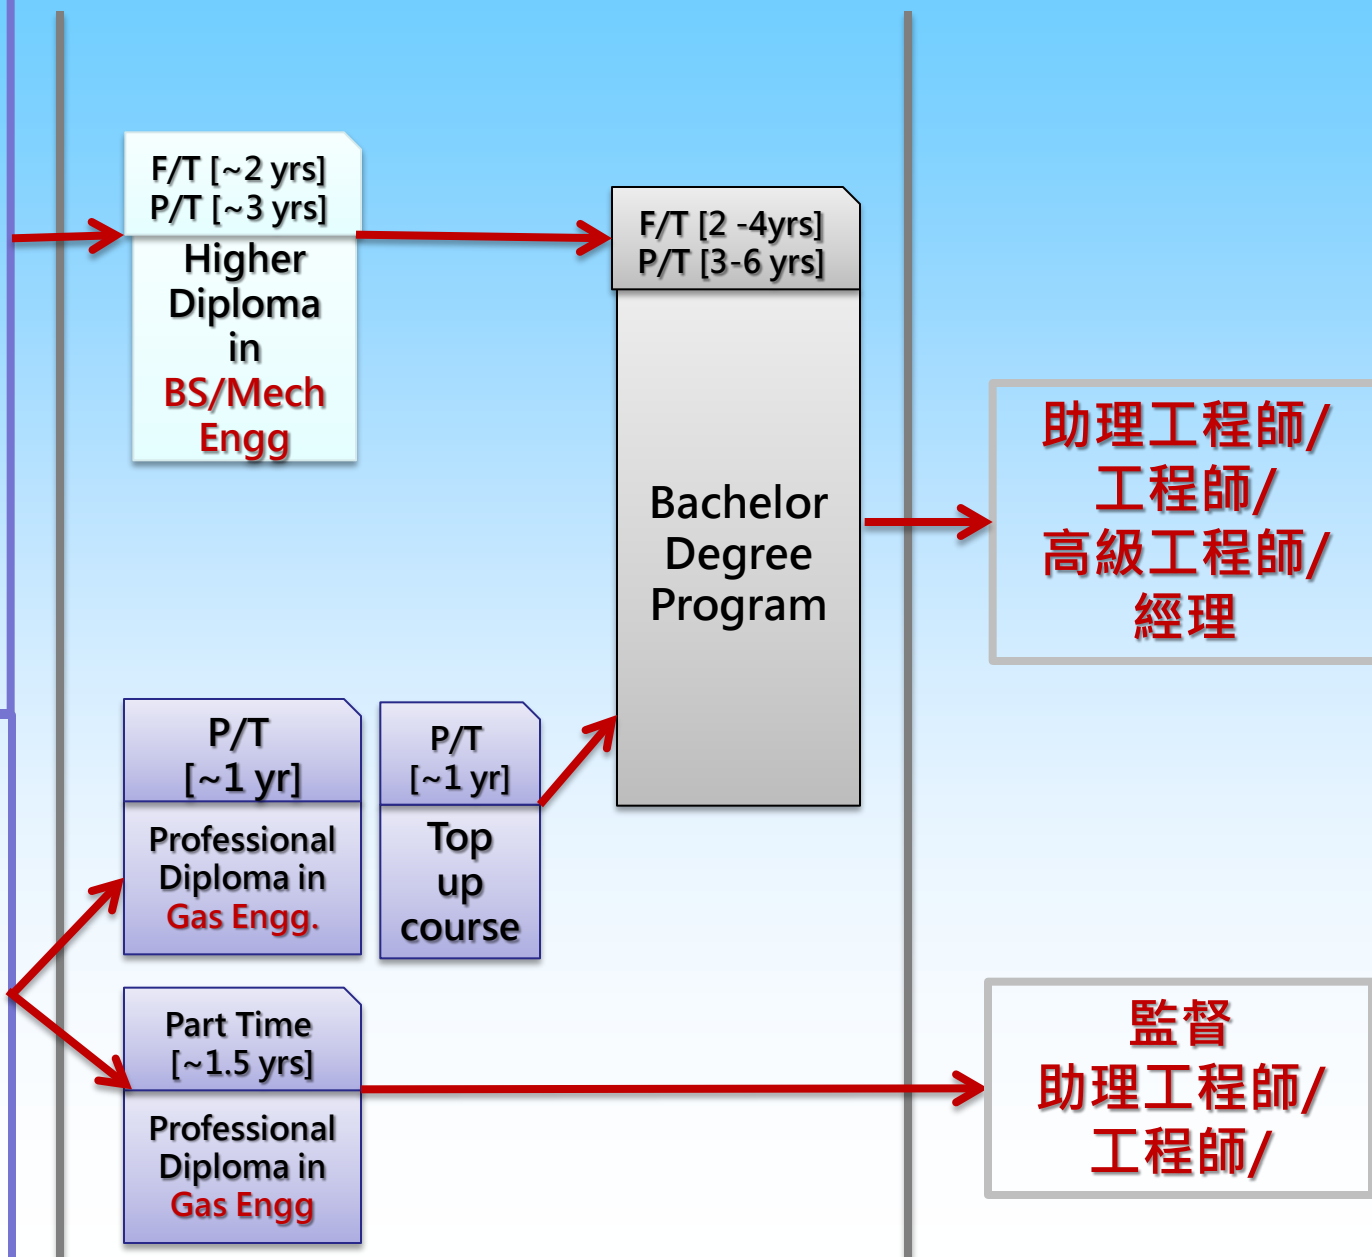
F/T [~2 yrs]
P/T [~3 yrs]

Higher Diploma in BS/Mech Engg

F/T [2 -4yrs]
P/T [3-6 yrs]

Bachelor Degree Program

助理工程師/
工程師/
高級工程師/
經理

P/T
[~1 yr]

Professional Diploma in Gas Engg.

P/T
[~1 yr]

Top up course

Part Time
[~1.5 yrs]

Professional Diploma in Gas Engg

監督
助理工程師/
工程師/